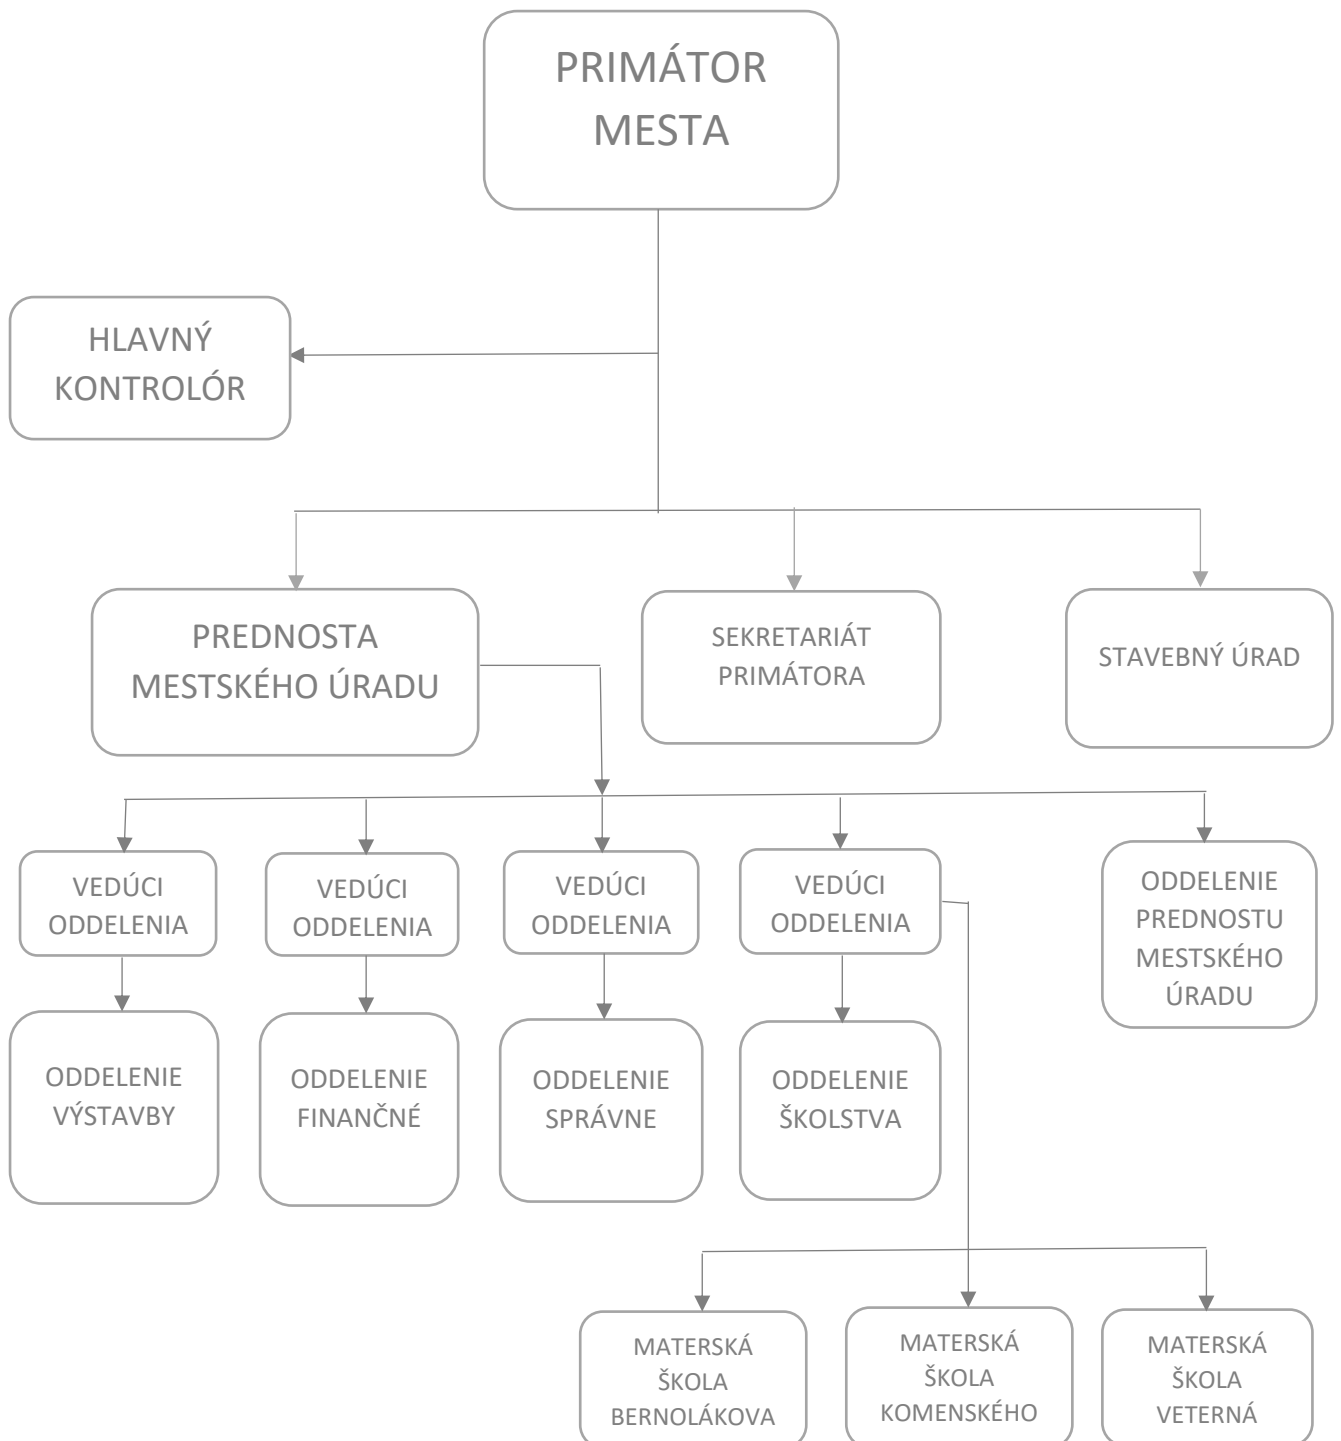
PRIMÁTOR MESTA

HLAVNÝ KONTROLÓR

PREDNOSTA MESTSKÉHO ÚRADU

SEKRETARIÁT PRIMÁTORA

STAVEBNÝ ÚRAD

VEDÚCI ODDELENIA

VEDÚCI ODDELENIA

VEDÚCI ODDELENIA

VEDÚCI ODDELENIA

ODDELENIE PREDNOSTU MESTSKÉHO ÚRADU

ODDELENIE VÝSTAVBY

ODDELENIE FINANČNÉ

ODDELENIE SPRÁVNE

ODDELENIE ŠKOLSTVA

MATERSKÁ ŠKOLA BERNOLÁKOVA

MATERSKÁ ŠKOLA KOMENSKÉHO

MATERSKÁ ŠKOLA VETERNÁ